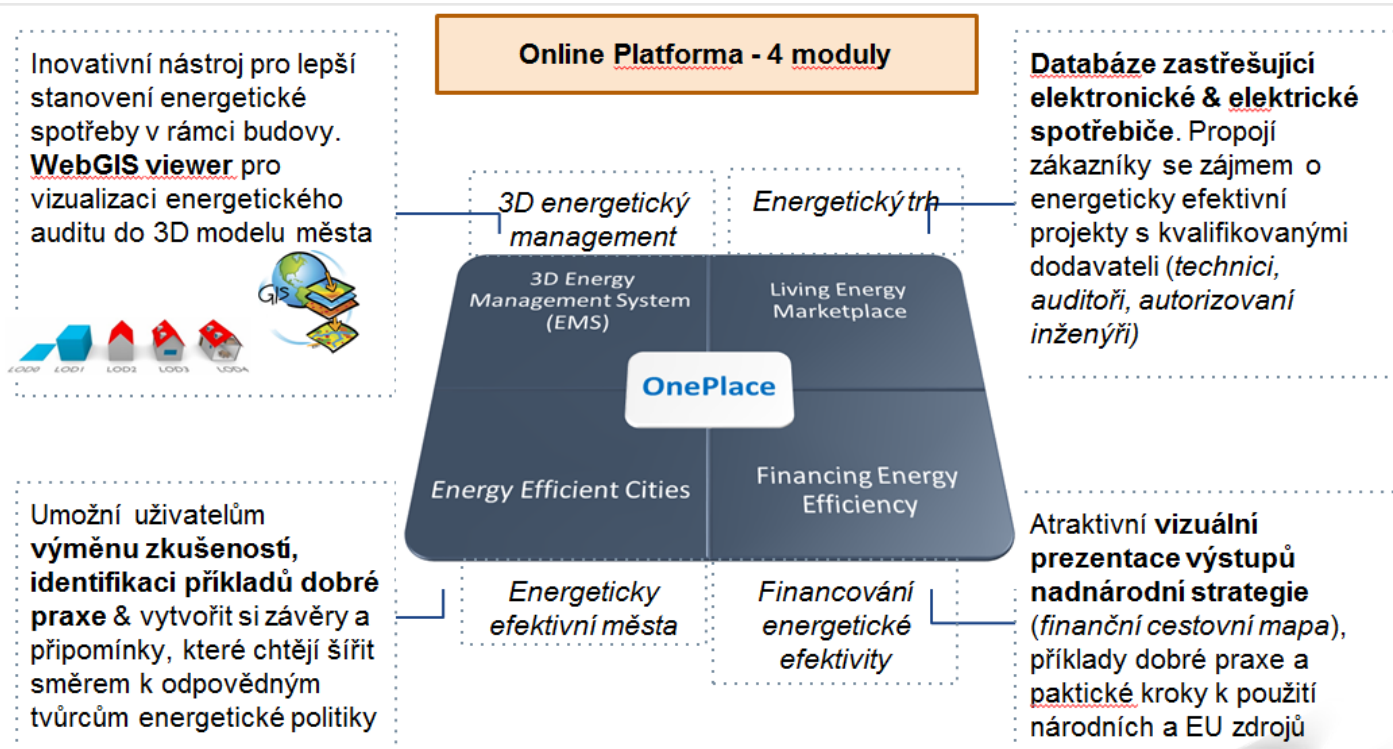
Online Platforma - 4 moduly

Inovativní nástroj pro lepší stanovení energetické spotřeby v rámci budovy. **WebGIS viewer** pro vizualizaci energetického auditu do 3D modelu města

GIS

LOD0 LOD1 LOD2 LOD3 LOD4

3D energetický management

Energetický trh

**Databáze zastřešující elektronické & elektrické spotřebiče**. Propojí zákazníky se zájmem o energeticky efektivní projekty s kvalifikovanými dodavateli (*technici, auditoři, autorizovaní inženýři*)

3D Energy Management System (EMS)

Living Energy Marketplace

OnePlace

Energy Efficient Cities

Financing Energy Efficiency

Umožní uživatelům **výměnu zkušeností, identifikaci příkladů dobré praxe** & vytvořit si závěry a připomínky, které chtějí šířit směrem k odpovědným tvůrcům energetické politiky

Energeticky efektivní města

Financování energetické efektivity

Atraktivní **vizuální prezentace výstupů nadnárodní strategie** (*finanční cestovní mapa*), příklady dobré praxe a paktické kroky k použití národních a EU zdrojů